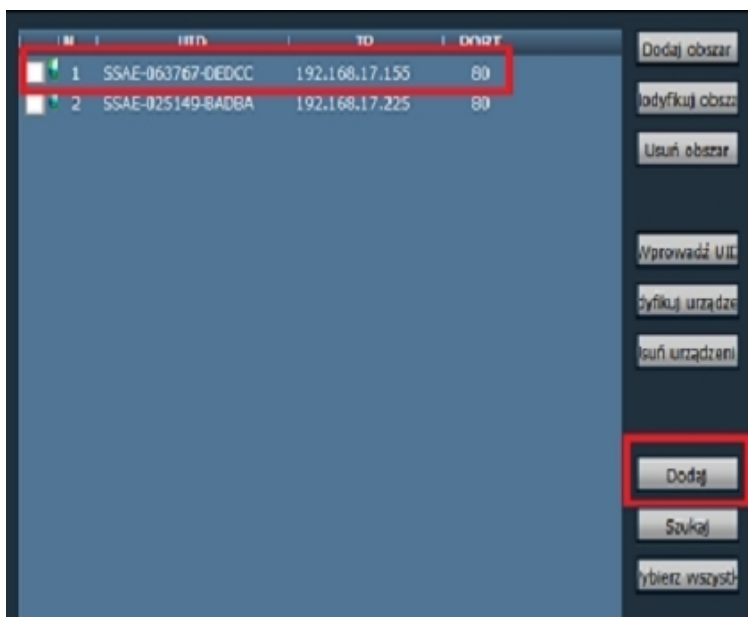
| N | UID | IP | PORT |
|---|---|---|---|
| 1 | SSAE-063767-DEDCC | 192.168.17.155 | 80 |
| 2 | SSAE-025149-BADBA | 192.168.17.225 | 80 |

Dodaj obszar

lodyfikuj obsza

Usuń obszar

Vprowadź UIE

dyfikuj urządze

Jsuń urządzeni

Dodaj

Szukaj

ybierz wszystl